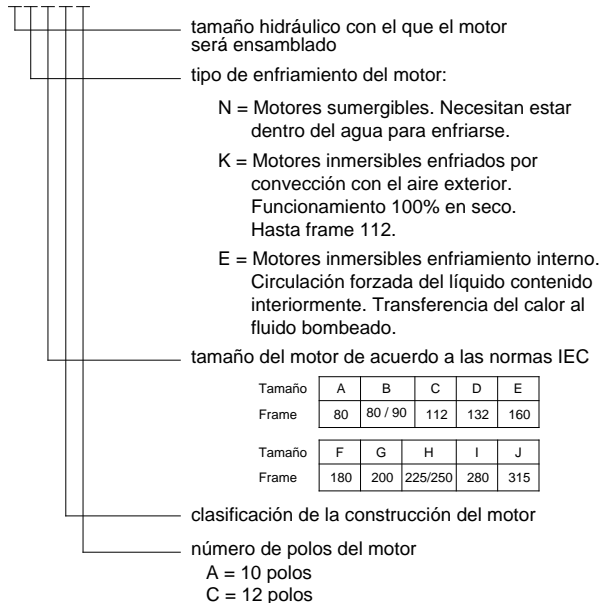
tamaño hidráulico con el que el motor será ensamblado

tipo de enfriamiento del motor:

N = Motores sumergibles. Necesitan estar dentro del agua para enfriarse.

K = Motores inmersibles enfriados por convección con el aire exterior. Funcionamiento 100% en seco. Hasta frame 112.

E = Motores inmersibles enfriamiento interno. Circulación forzada del líquido contenido interiormente. Transferencia del calor al fluido bombeado.

tamaño del motor de acuerdo a las normas IEC

| Tamaño | A | B | C | D | E |
|---|---|---|---|---|---|
| Frame | 80 | 80 / 90 | 112 | 132 | 160 |

| Tamaño | F | G | H | I | J |
|---|---|---|---|---|---|
| Frame | 180 | 200 | 225/250 | 280 | 315 |

clasificación de la construcción del motor

número de polos del motor
A = 10 polos
C = 12 polos